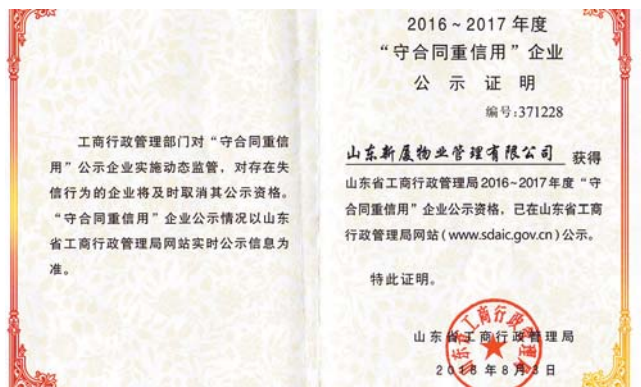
工商行政管理部门对“守合同重信用”公示企业实施动态监管，对存在失信行为的企业将及时取消其公示资格。“守合同重信用”企业公示情况以山东省工商行政管理局网站实时公示信息为准。

2016～2017年度
“守合同重信用”企业
公示证明

编号:371228

山东新厦物业管理有限公司 获得山东省工商行政管理局2016~2017年度“守合同重信用”企业公示资格，已在山东省工商行政管理局网站(www.sdaic.gov.cn)公示。

特此证明。

工商行政
山东省工商行政管理局
2018年8月3日